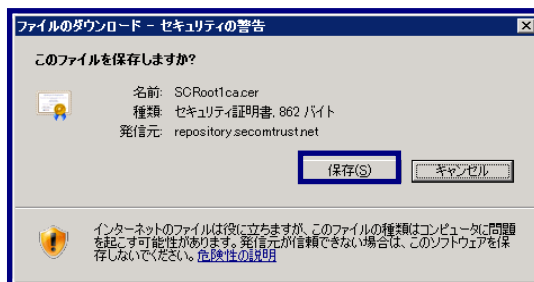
ファイルのダウンロード - セキュリティの警告

このファイルを保存しますか?

名前: SCRoot1ca.cer
種類: セキュリティ証明書, 862 バイト
発信元: repository.secomtrust.net

保存(S)
キャンセル

インターネットのファイルは役に立ちますが、このファイルの種類はコンピュータに問題を起こす可能性があります。発信元が信頼できない場合は、このソフトウェアを保存しないでください。危険性の説明